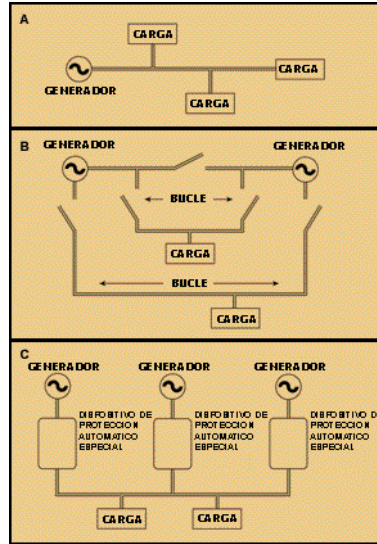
A

CARGA

CARGA

GENERADOR

CARGA

B

GENERADOR

GENERADOR

BUCLE

CARGA

BUCLE

CARGA

C

GENERADOR

GENERADOR

GENERADOR

DISPOSITIVO DE PROTECCION AUTOMATICO ESPECIAL

DISPOSITIVO DE PROTECCION AUTOMATICO ESPECIAL

DISPOSITIVO D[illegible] PROTECCION AUTOMATICO ESPECIAL

CARGA

CARGA